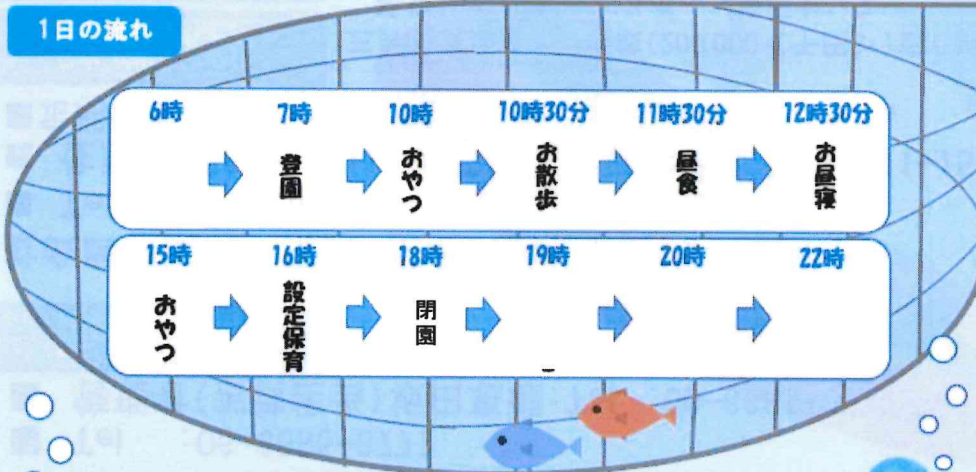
1日の流れ

| 6時 | 7時 | 10時 | 10時30分 | 11時30分 | 12時30分 |
|---|---|---|---|---|---|
| | 登園 | おやつ | お散歩 | 昼食 | お昼寝 |

| 15時 | 16時 | 18時 | 19時 | 20時 | 22時 |
|---|---|---|---|---|---|
| おやつ | 設定保育 | 閉園 | | | |